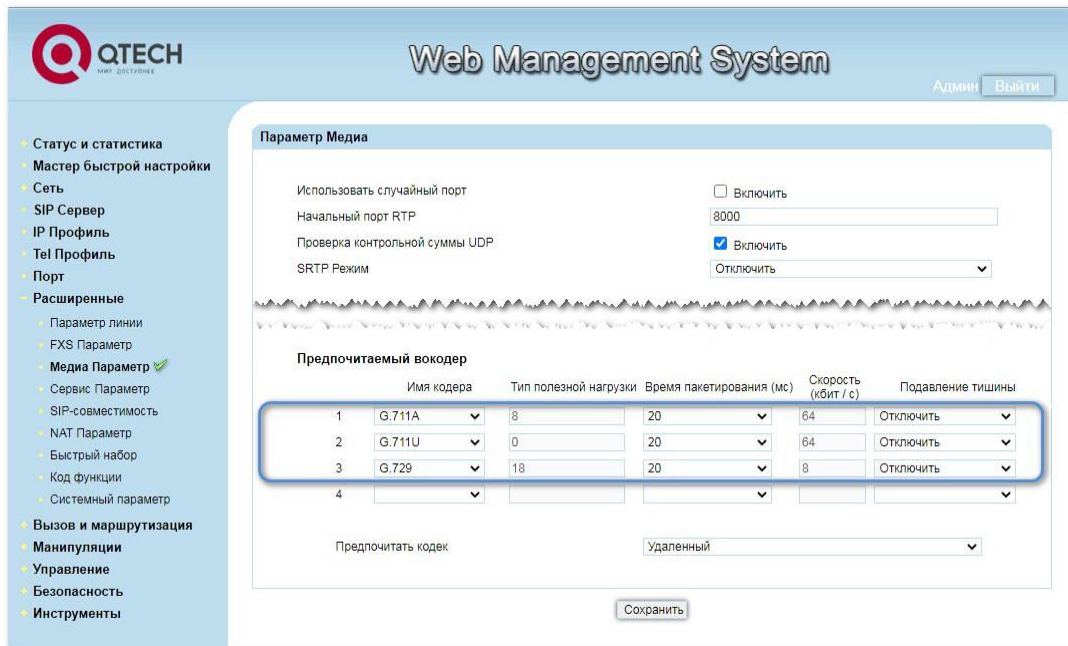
QTECH
МИР ДОСТУПНЕЕ

Web Management System

Админ Выйти

Статус и статистика
Мастер быстрой настройки
Сеть
SIP Сервер
IP Профиль
Tel Профиль
Порт
Расширенные
Параметр линии
FXS Параметр
Медиа Параметр
Сервис Параметр
SIP-совместимость
NAT Параметр
Быстрый набор
Код функции
Системный параметр
Вызов и маршрутизация
Манипуляции
Управление
Безопасность
Инструменты

Параметр Медиа

Использовать случайный порт ☐ Включить
Начальный порт RTP 8000
Проверка контрольной суммы UDP ☑ Включить
SRTP Режим Отключить

Предпочитаемый вокодер

| | Имя кодера | Тип полезной нагрузки | Время пакетирования (мс) | Скорость (кбит / с) | Подавление тишины |
|---|---|---|---|---|---|
| 1 | G.711A | 8 | 20 | 64 | Отключить |
| 2 | G.711U | 0 | 20 | 64 | Отключить |
| 3 | G.729 | 18 | 20 | 8 | Отключить |
| 4 | | | | | |

Предпочитать кодек Удаленный

Сохранить